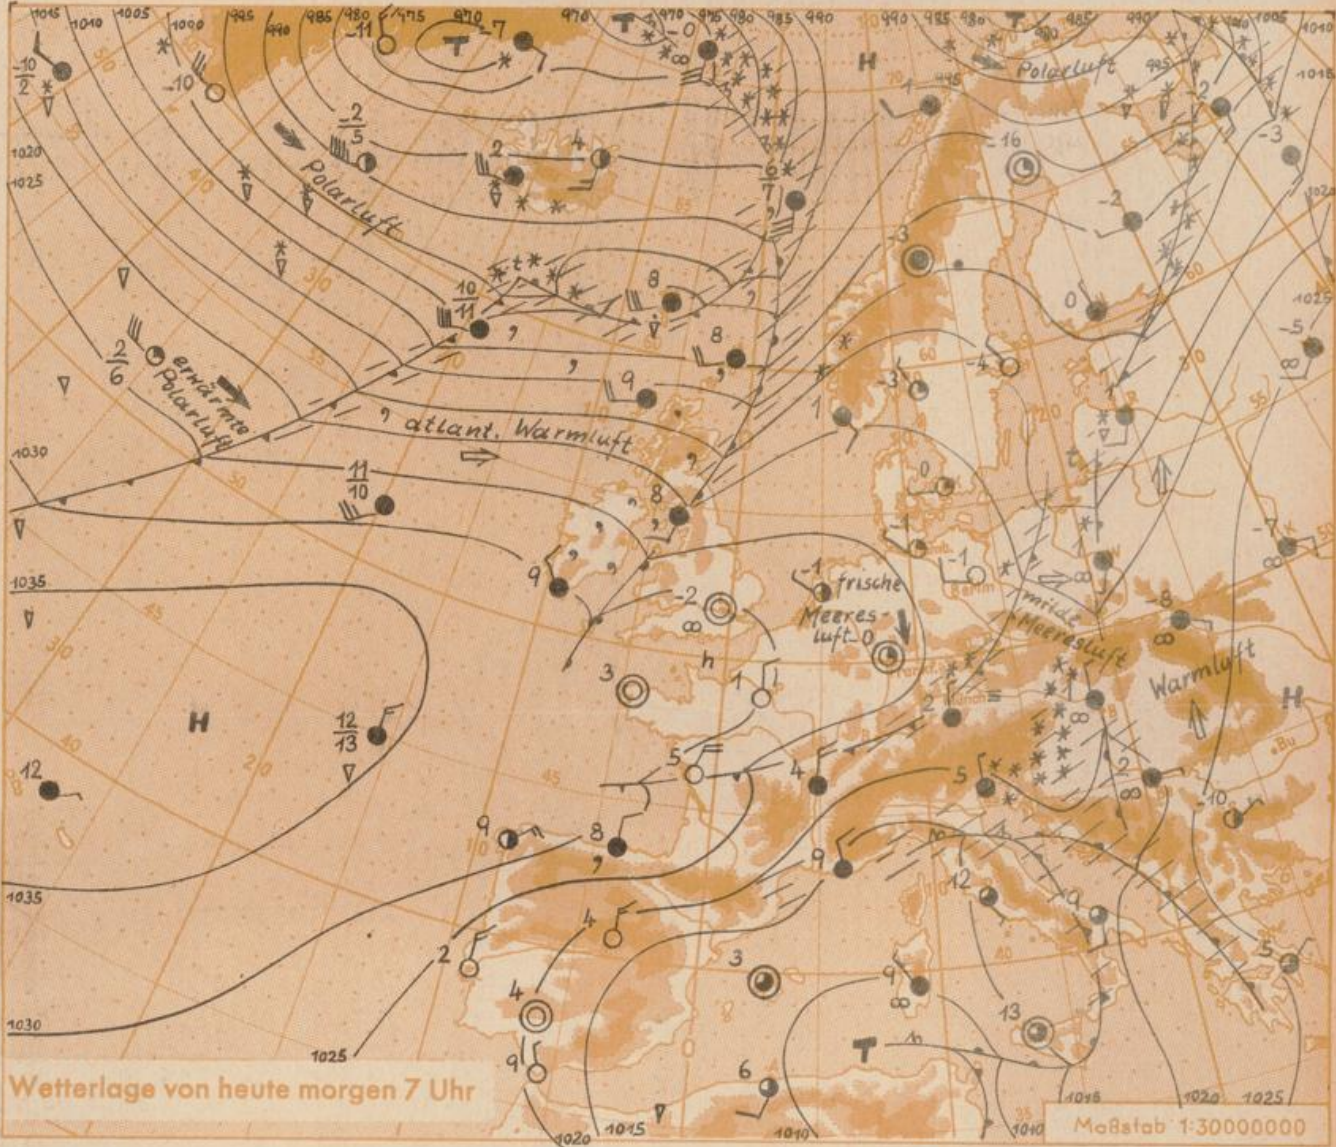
Wetterlage von heute morgen 7 Uhr

Maßstab 1:30000000

Polarluft

Polarluft

erwärmte Polarluft

atlant. Warmluft

frische Meeresluft

milde Meeresluft

Warmluft

H
H
H
T
T
T
h

1015 1010 1005 1000 995 990 985 980 975 970 970 975 980 985 990 990 985 980 985 990 1005 1010 1015
1020 1025 1030 1035 1035 1030 1025 1020 1015 1010 1010 1015 1020 1025 1025 1020

$\frac{-10}{2}$ -10 -11 -7 -0 $\frac{-2}{5}$ 2 4 $\frac{6}{7}$ -16 -2 -3 $\frac{10}{11}$ 8 8 9 -3 -3 -4 0 -5 $\frac{2}{6}$ $\frac{11}{10}$ 8 0 -1 -1 -7 9 -1 -2 0 -8 3 1 2 $\frac{12}{13}$ 12 5 4 5 2 -10 9 8 9 12 9 4 2 3 9 13 4 9 6 5 1 -2

Berlin